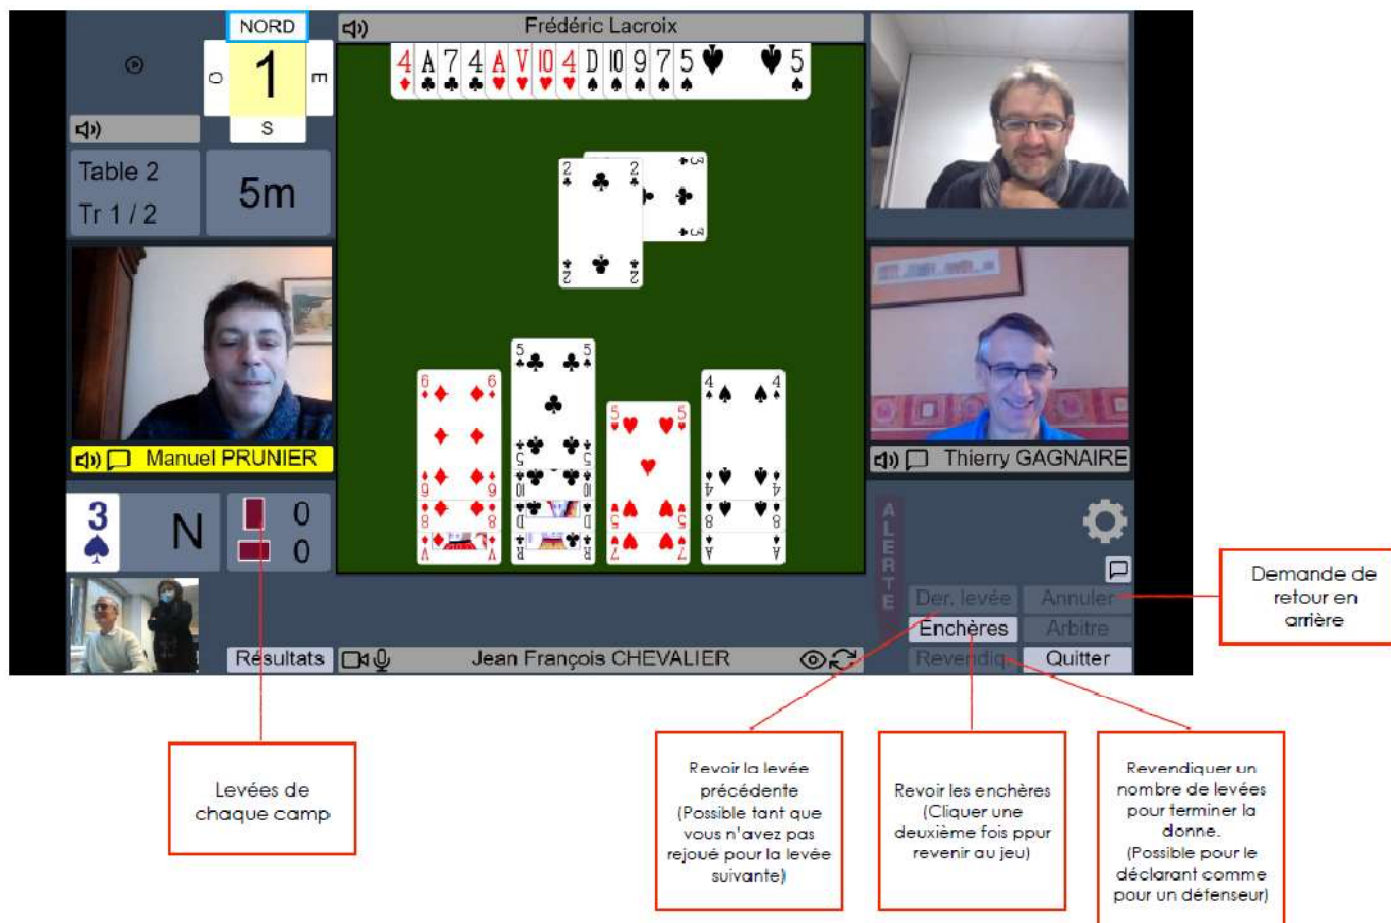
NORD
1
O E
S

Frédéric Lacroix

4 A 7 4 A V 10 4 D 10 9 7 5 5

Table 2
Tr 1 / 2
5m

Manuel PRUNIER

Thierry GAGNAIRE

3 N
0
0

ALERTE

Der. levée
Annuler
Enchères
Arbitre
Revendiq
Quitter

Résultats
Jean François CHEVALIER

Demande de retour en arrière

Levées de chaque camp

Revoir la levée précédente (Possible tant que vous n'avez pas rejoué pour la levée suivante)

Revoir les enchères (Cliquer une deuxième fois ppur revenir au jeu)

Revendiquer un nombre de levées pour terminer la donne. (Possible pour le déclarant comme pour un défenseur)